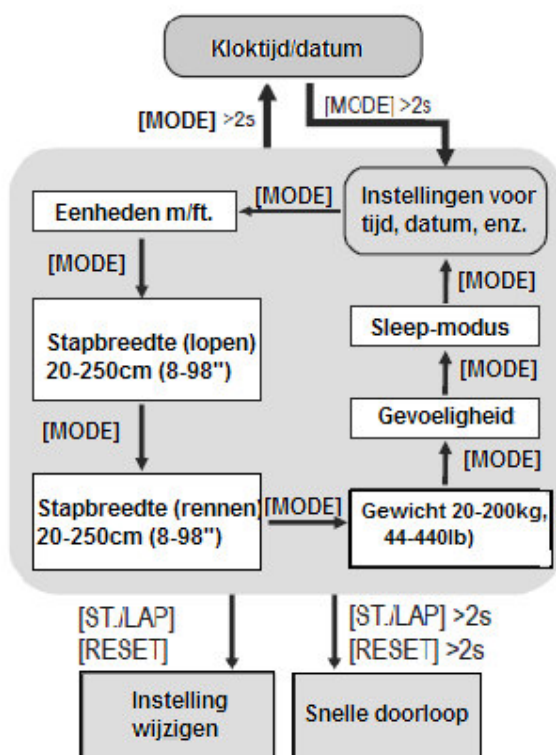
Kloktijd/datum

[MODE] >2s

[MODE] >2s

[MODE]

Instellingen voor tijd, datum, enz.

Eenheden m/ft.

[MODE]

[MODE]

Stapbreedte (lopen) 20-250cm (8-98")

Sleep-modus

[MODE]

[MODE]

Gevoeligheid

[MODE]

Stapbreedte (rennen) 20-250cm (8-98")

[MODE]

Gewicht 20-200kg, 44-440lb)

[ST./LAP]
[RESET]

[ST./LAP] >2s
[RESET] >2s

Instelling wijzigen

Snelle doorloop